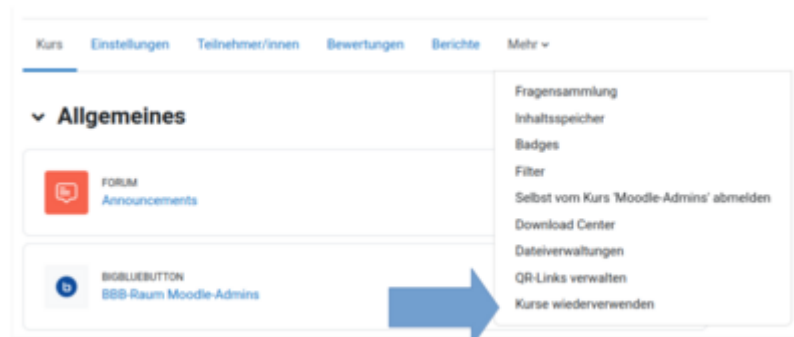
Kurs Einstellungen Teilnehmer/innen Bewertungen Berichte Mehr

Allgemeines

FORUM
Announcements

BIGBLUEBUTTON
BBB-Raum Moodle-Admins

Fragensammlung
Inhaltsspeicher
Badges
Filter
Selbst vom Kurs 'Moodle-Admins' abmelden
Download Center
Dateiverwaltungen
QR-Links verwalten
Kurse wiederverwenden